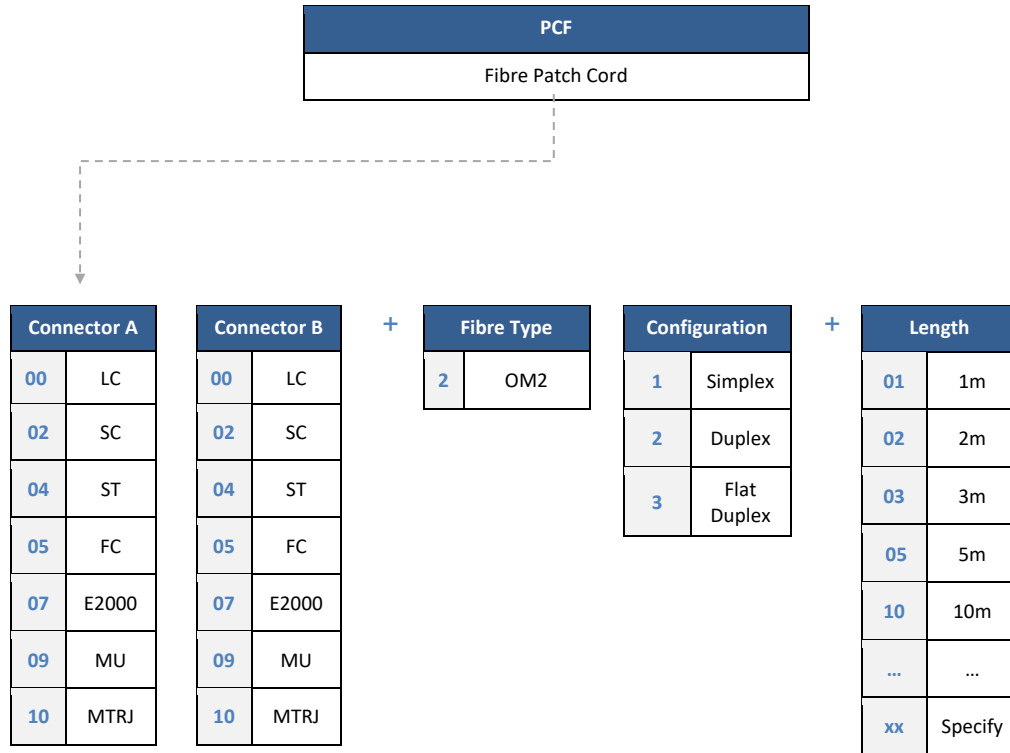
| PCF |
|---|
| Fibre Patch Cord |

| Connector A | |
|---|---|
| 00 | LC |
| 02 | SC |
| 04 | ST |
| 05 | FC |
| 07 | E2000 |
| 09 | MU |
| 10 | MTRJ |

| Connector B | |
|---|---|
| 00 | LC |
| 02 | SC |
| 04 | ST |
| 05 | FC |
| 07 | E2000 |
| 09 | MU |
| 10 | MTRJ |

+

| Fibre Type | |
|---|---|
| 2 | OM2 |

| Configuration | |
|---|---|
| 1 | Simplex |
| 2 | Duplex |
| 3 | Flat Duplex |

+

| Length | |
|---|---|
| 01 | 1m |
| 02 | 2m |
| 03 | 3m |
| 05 | 5m |
| 10 | 10m |
| … | … |
| xx | Specify |